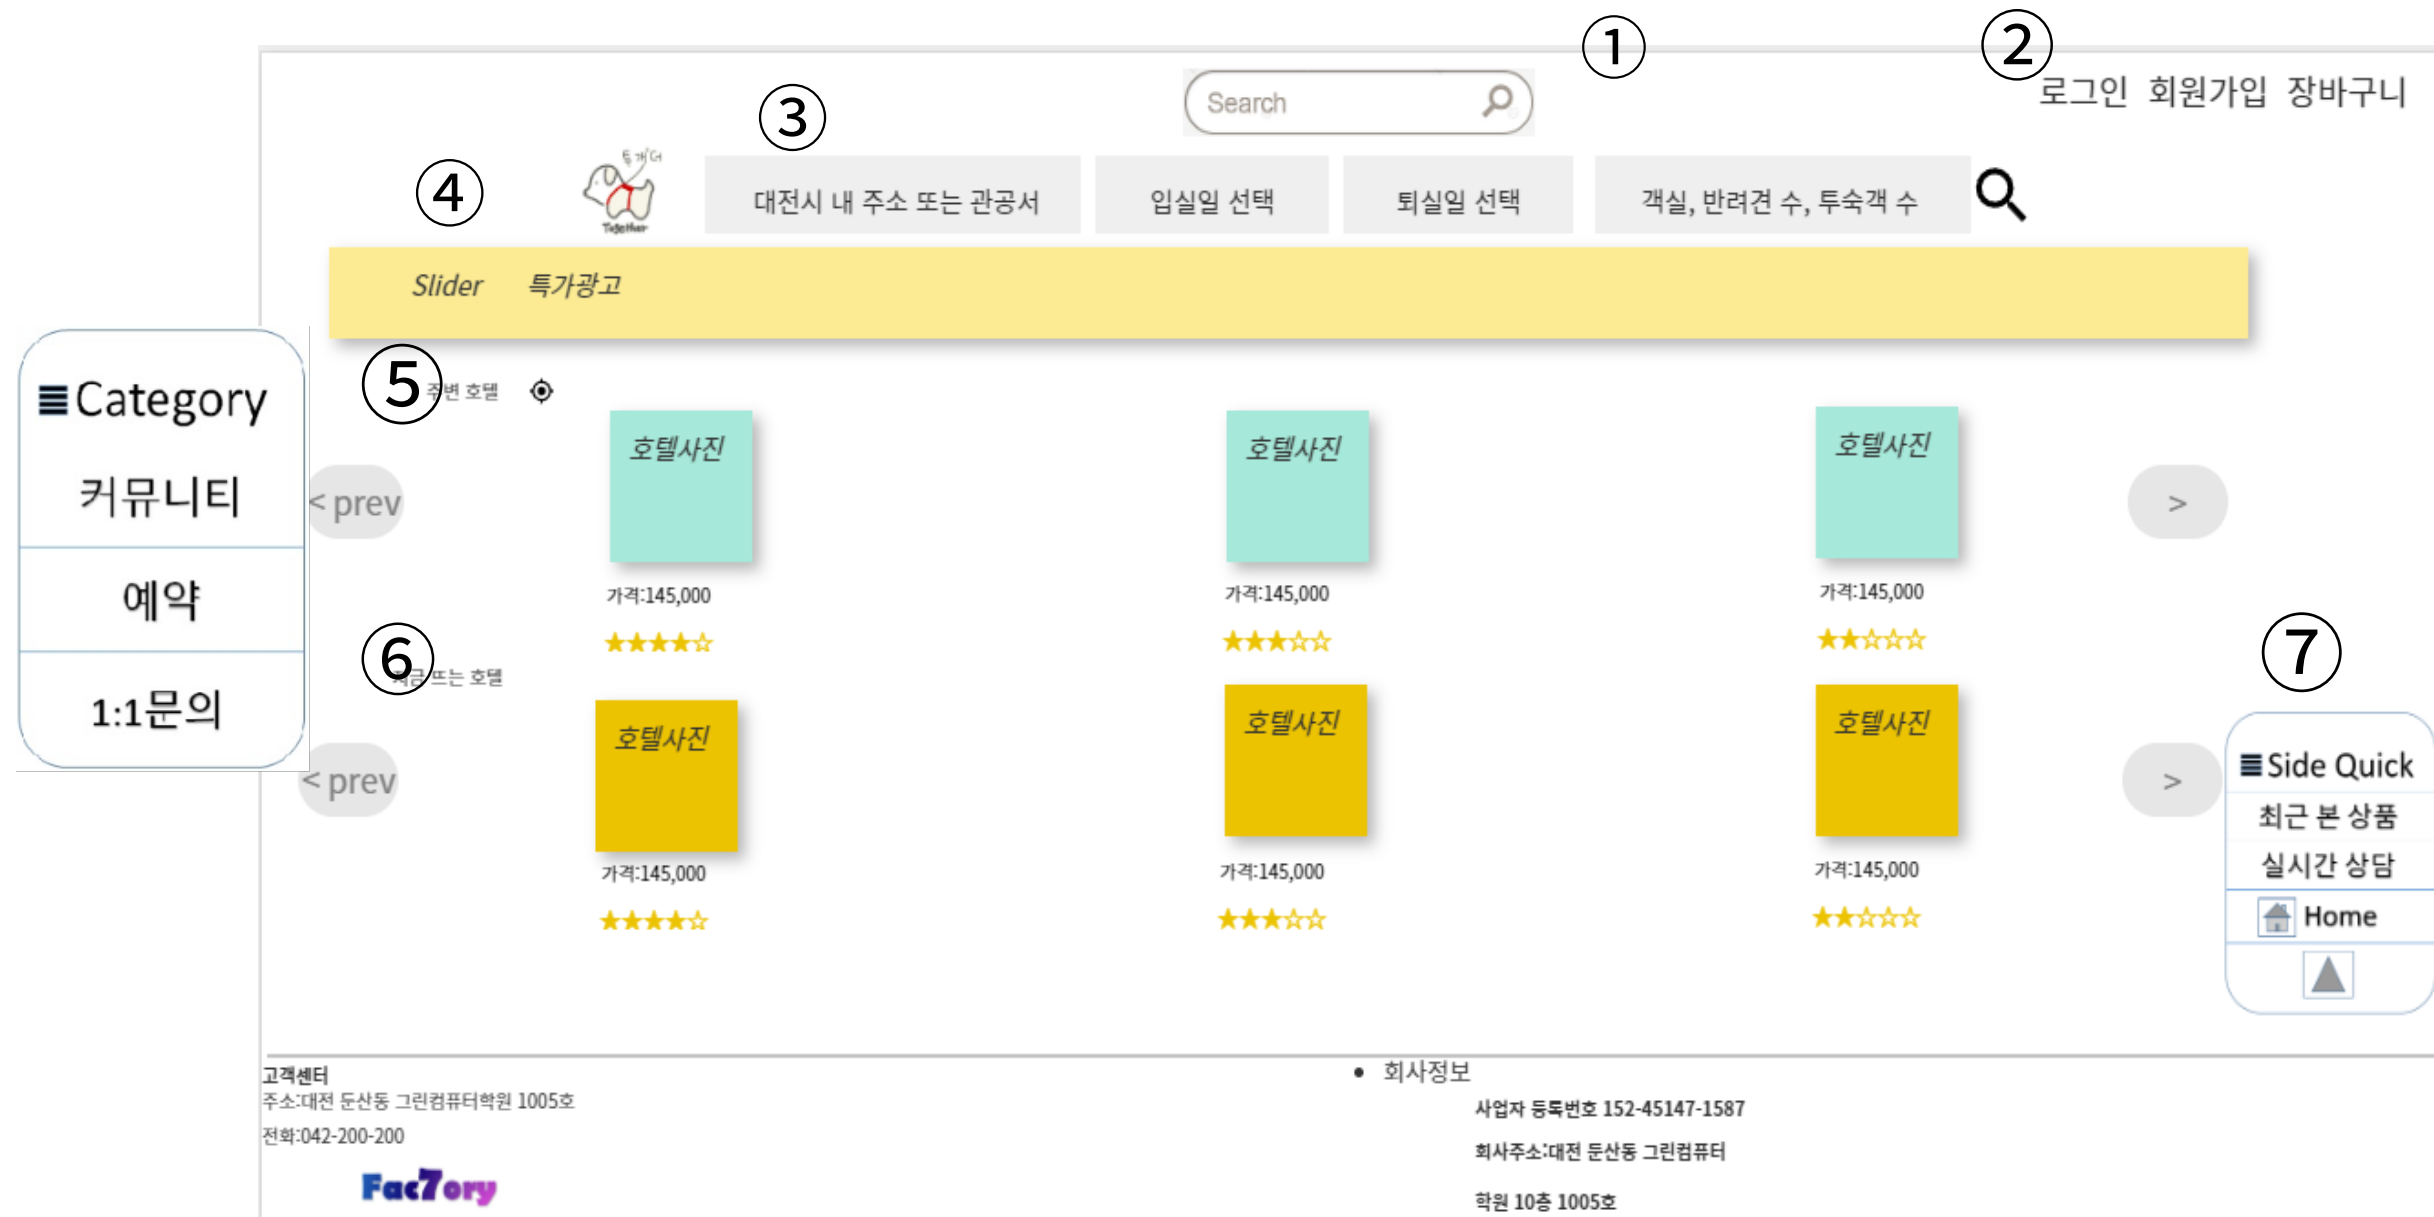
①

②

Search

로그인 회원가입 장바구니

③

④

Together

대전시 내 주소 또는 관공서

입실일 선택

퇴실일 선택

객실, 반려견 수, 투숙객 수

Slider 특가광고

≣Category

커뮤니티

예약

1:1문의

⑤ 주변 호텔

< prev

호텔사진

가격:145,000

★★★★☆

호텔사진

가격:145,000

★★★☆☆

호텔사진

가격:145,000

★★☆☆☆

>

⑥ 지금 뜨는 호텔

< prev

호텔사진

가격:145,000

★★★★☆

호텔사진

가격:145,000

★★★☆☆

호텔사진

가격:145,000

★★☆☆☆

>

⑦

≣Side Quick

최근 본 상품

실시간 상담

Home

고객센터

주소:대전 둔산동 그린컴퓨터학원 1005호

전화:042-200-200

Fac7ory

• 회사정보

사업자 등록번호 152-45147-1587

회사주소:대전 둔산동 그린컴퓨터

학원 10층 1005호